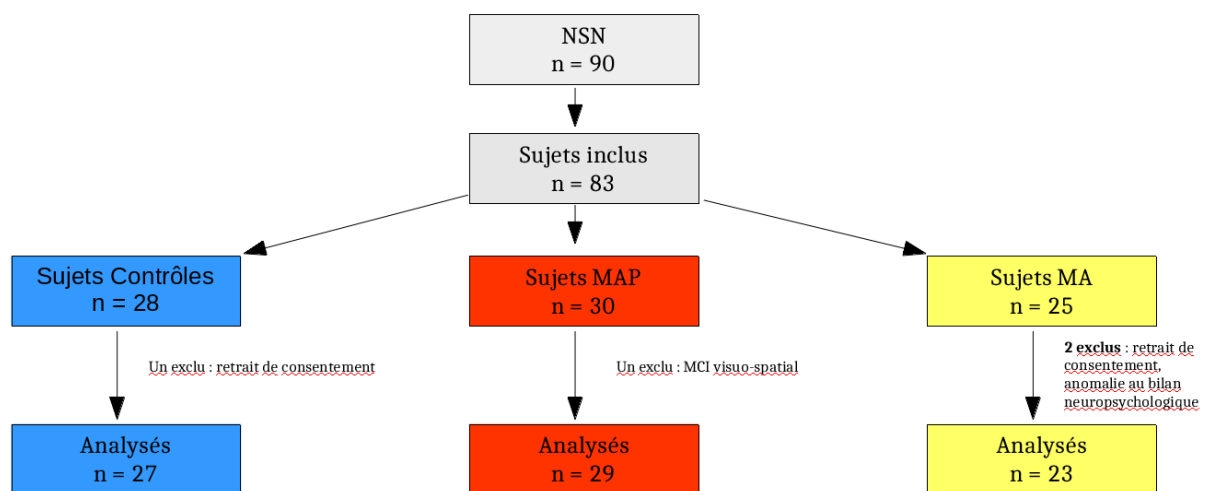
NSN
n = 90

Sujets inclus
n = 83

Sujets Contrôles
n = 28

Sujets MAP
n = 30

Sujets MA
n = 25

Un exclu : retrait de consentement

Un exclu : MCI visuo-spatial

2 exclus : retrait de consentement, anomalie au bilan neuropsychologique

Analysés
n = 27

Analysés
n = 29

Analysés
n = 23